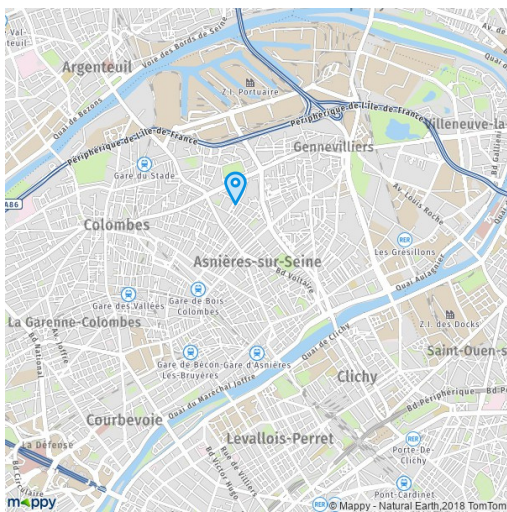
Val
Argenteuil
Voie des Bords de Seine
Z.I. Portuaire
Quai de Bezons
Périphérique de l'Ile-de-France
Périphérique de l'Ile-de-France
Villeneuve-la
Gennevilliers
Gare du Stade
A86
Av. Louis Roche
Colombes
Les Gresillons
Asnières-sur-Seine
Bd Voltaire
Quai Aulagnier
Gare des Vallées
Gare de Bois-Colombes
La Garenne-Colombes
Z.I. des Docks
Saint-Ouen-s
Gare de Becon-Les-Bruyères
Gare d'Asnières
Quai de Clichy
Clichy
Quai du Maréchal Joffre
Courbevoie
Bd Périphérique
La Défense
Levallois-Perret
Porte-De-Clichy
Pont-Cardinet
mappy
© Mappy - Natural Earth,2018 TomTom